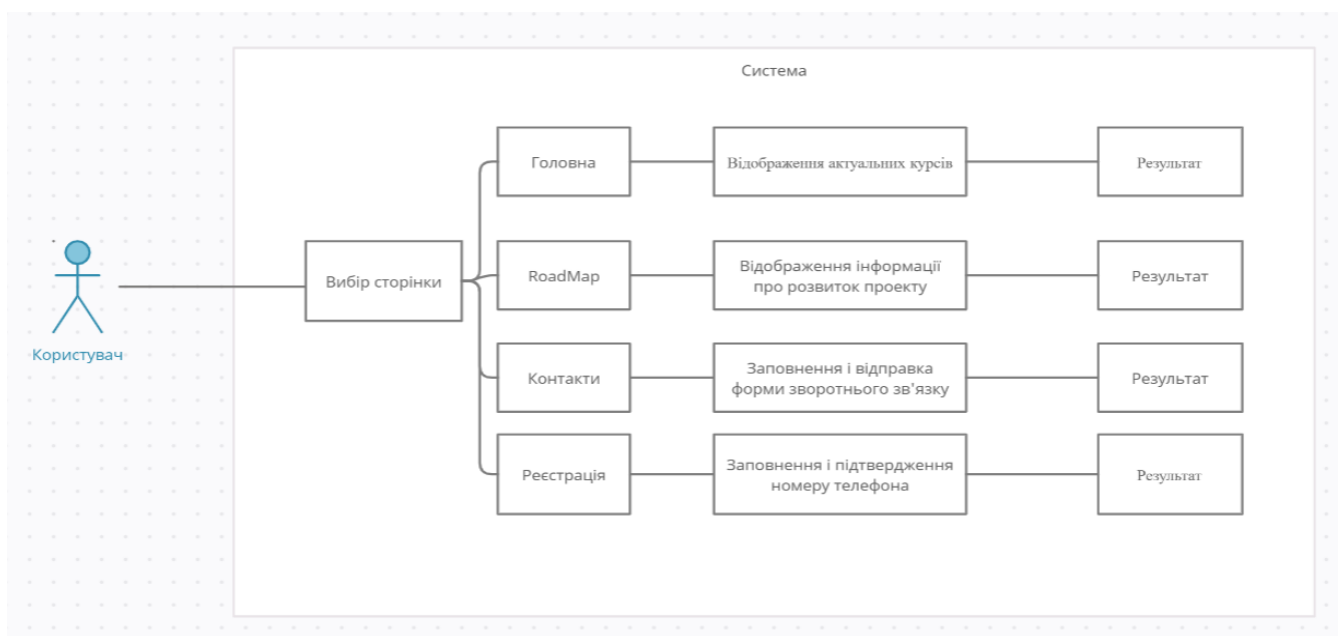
Система

Користувач

Вибір сторінки

Головна

Відображення актуальних курсів

Результат

RoadMap

Відображення інформації про розвиток проекту

Результат

Контакти

Заповнення і відправка форми зворотнього зв'язку

Результат

Реєстрація

Заповнення і підтвердження номеру телефона

Результат